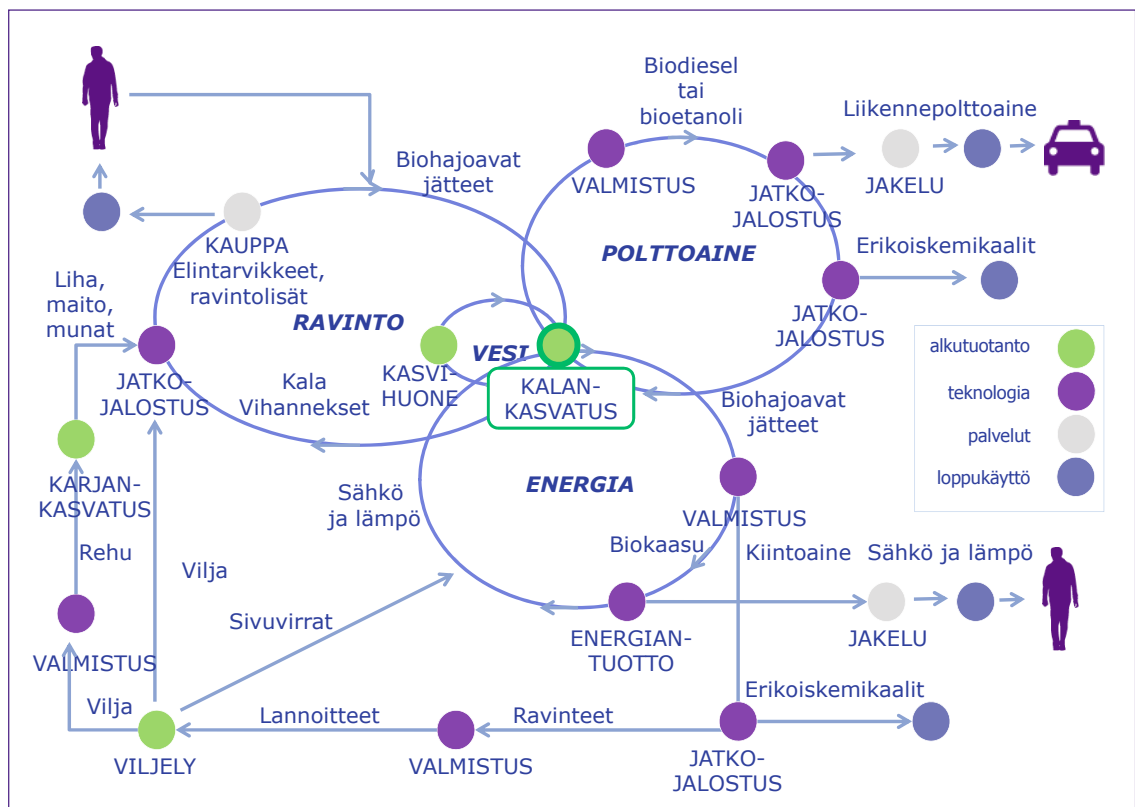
Biodiesel tai bioetanoli

Liikennepolttoaine

Biohajoavat jätteet

VALMISTUS

JATKOJALOSTUS

JAKELU

KAUPPA Elintarvikkeet, ravintolisät

POLTTOAINE

Erikoiskemikaalit

Liha, maito, munat

RAVINTO

JATKOJALOSTUS

VESI

KASVIHUONE

JATKOJALOSTUS

Kala Vihannekset

KALANKASVATUS

Biohajoavat jätteet

alkutuotanto

teknologia

palvelut

loppukäyttö

KARJANKASVATUS

ENERGIA

Sähkö ja lämpö

VALMISTUS

Rehu

Biokaasu

Kiintoaine

Sähkö ja lämpö

Vilja

Sivuvirrat

VALMISTUS

ENERGIANTUOTTO

JAKELU

Erikoiskemikaalit

Vilja

Lannoitteet

Ravinteet

VILJELY

VALMISTUS

JATKOJALOSTUS